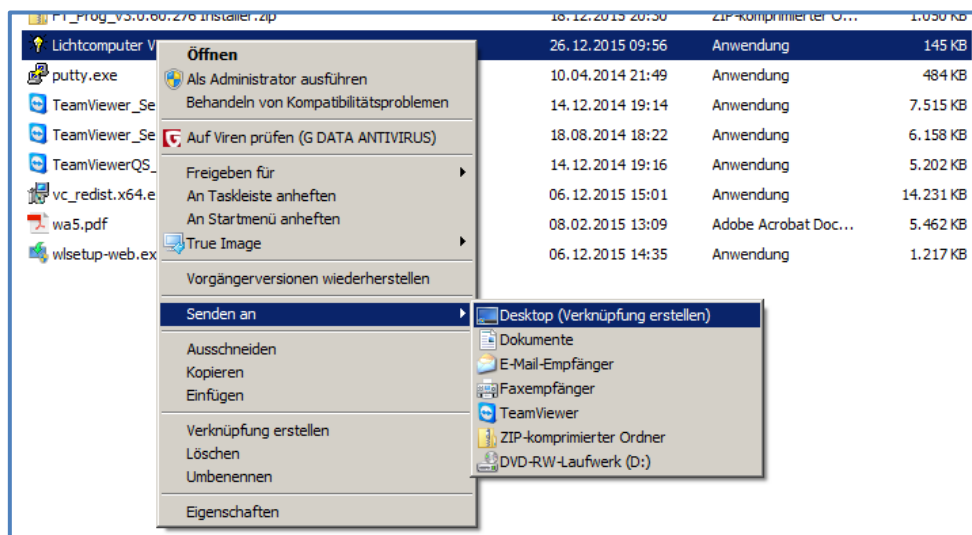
| | | | |
|---|---|---|---|
| PT_Prog_V3.0.60.276 Installer.zip | 18.12.2015 20:30 | ZIP-komprimierter O... | 1.050 KB |
| Lichtcomputer V | 26.12.2015 09:56 | Anwendung | 145 KB |
| putty.exe | 10.04.2014 21:49 | Anwendung | 484 KB |
| TeamViewer_Se | 14.12.2014 19:14 | Anwendung | 7.515 KB |
| TeamViewer_Se | 18.08.2014 18:22 | Anwendung | 6.158 KB |
| TeamViewerQS_ | 14.12.2014 19:16 | Anwendung | 5.202 KB |
| vc_redist.x64.e | 06.12.2015 15:01 | Anwendung | 14.231 KB |
| wa5.pdf | 08.02.2015 13:09 | Adobe Acrobat Doc... | 5.462 KB |
| wlsetup-web.ex | 06.12.2015 14:35 | Anwendung | 1.217 KB |

Öffnen
Als Administrator ausführen
Behandeln von Kompatibilitätsproblemen
Auf Viren prüfen (G DATA ANTIVIRUS)
Freigeben für
An Taskleiste anheften
An Startmenü anheften
True Image
Vorgängerversionen wiederherstellen
Senden an
Ausschneiden
Kopieren
Einfügen
Verknüpfung erstellen
Löschen
Umbenennen
Eigenschaften

Desktop (Verknüpfung erstellen)
Dokumente
E-Mail-Empfänger
Faxempfänger
TeamViewer
ZIP-komprimierter Ordner
DVD-RW-Laufwerk (D:)